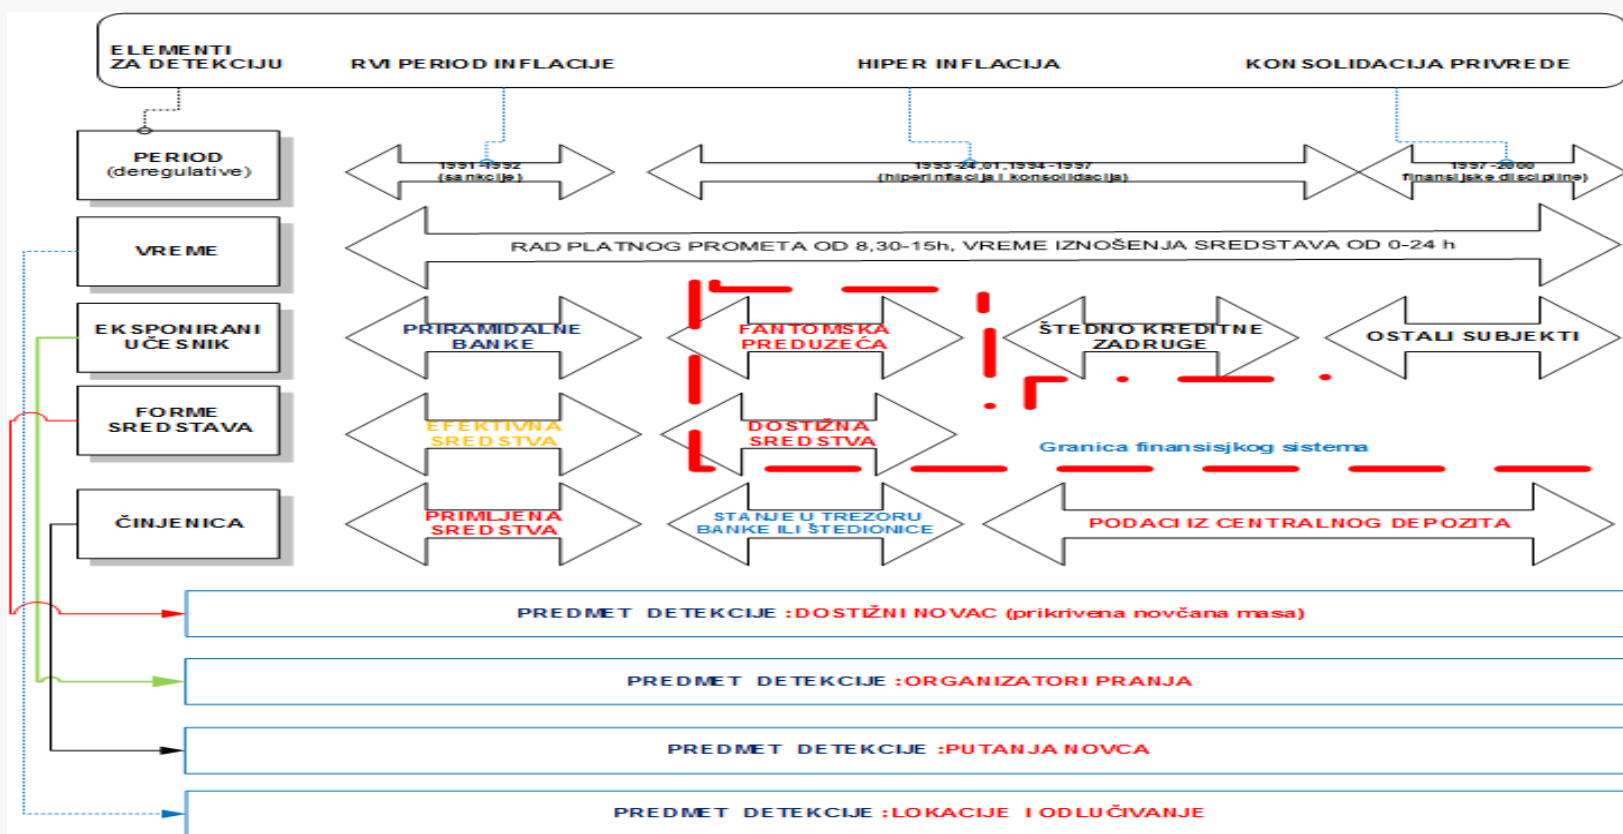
ELEMENTI ZA DETEKCIJU

RVI PERIOD INFLACIJE

HIPER INFLACIJA

KONSOLIDACIJA PRIVREDE

PERIOD (deregulative)

1991-1992 (sankcije)

1993-24.01.1994-1997 (hiperinflacija i konsolidacija)

1997-2000 finansijske discipline)

VREME

RAD PLATNOG PROMETA OD 8,30-15h, VREME IZNOŠENJA SREDSTAVA OD 0-24 h

EKSPONIRANI UČESNIK

PRIRAMIDALNE BANKE

FANTOMSKA PREDUZEĆA

ŠTEDNO KREDITNE ZADRUGE

OSTALI SUBJEKTI

FORME SREDSTAVA

EFEKTIVNA SREDSTVA

DOSTIŽNA SREDSTVA

Granica finansisjkog sistema

ČINJENICA

PRIMLJENA SREDSTVA

STANJE U TREZORU BANKE ILI ŠTEDIONICE

PODACI IZ CENTRALNOG DEPOZITA

PREDMET DETEKCIJE :DOSTIŽNI NOVAC (prikrivena novčana masa)

PREDMET DETEKCIJE :ORGANIZATORI PRANJA

PREDMET DETEKCIJE :PUTANJA NOVCA

PREDMET DETEKCIJE :LOKACIJE I ODLUČIVANJE